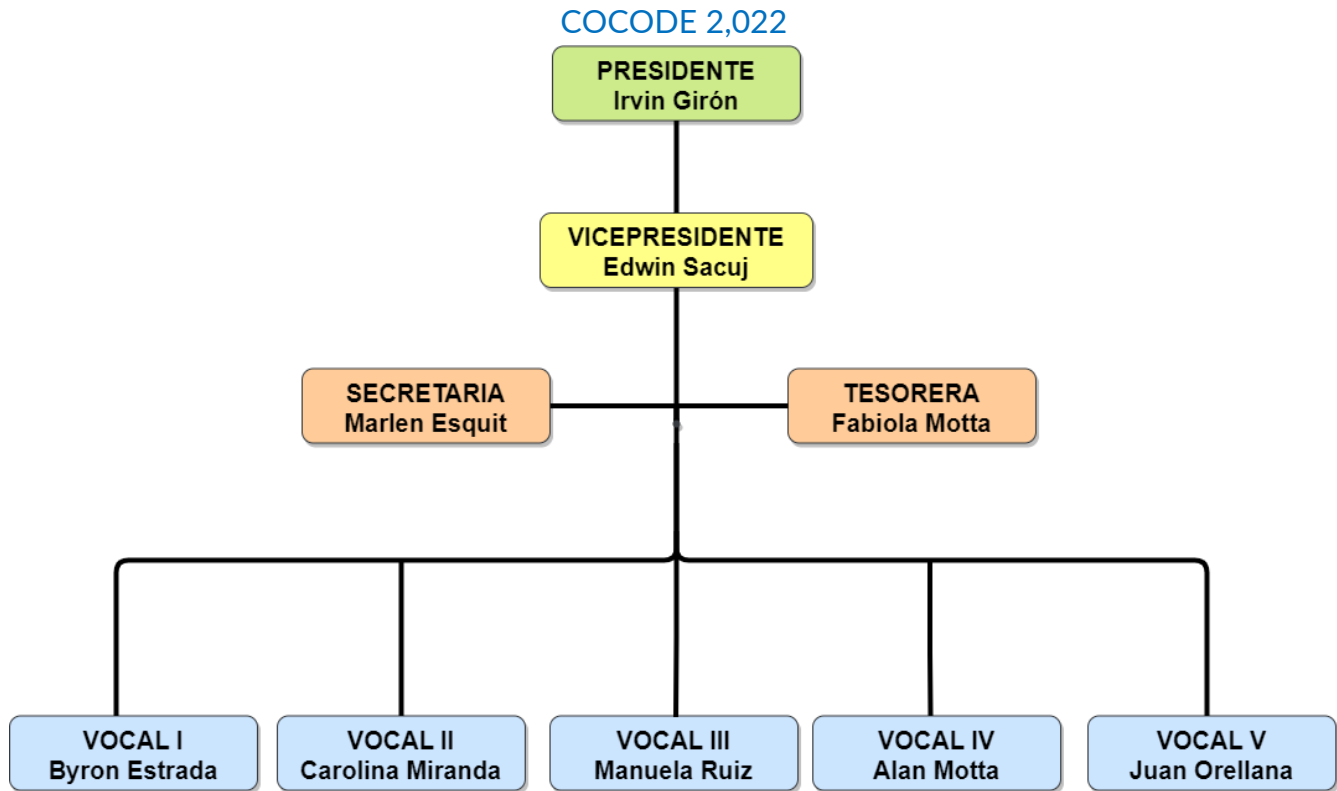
COCODE 2,022

PRESIDENTE
Irvin Girón

VICEPRESIDENTE
Edwin Sacuj

SECRETARIA
Marlen Esquit

TESORERA
Fabiola Motta

VOCAL I
Byron Estrada

VOCAL II
Carolina Miranda

VOCAL III
Manuela Ruiz

VOCAL IV
Alan Motta

VOCAL V
Juan Orellana